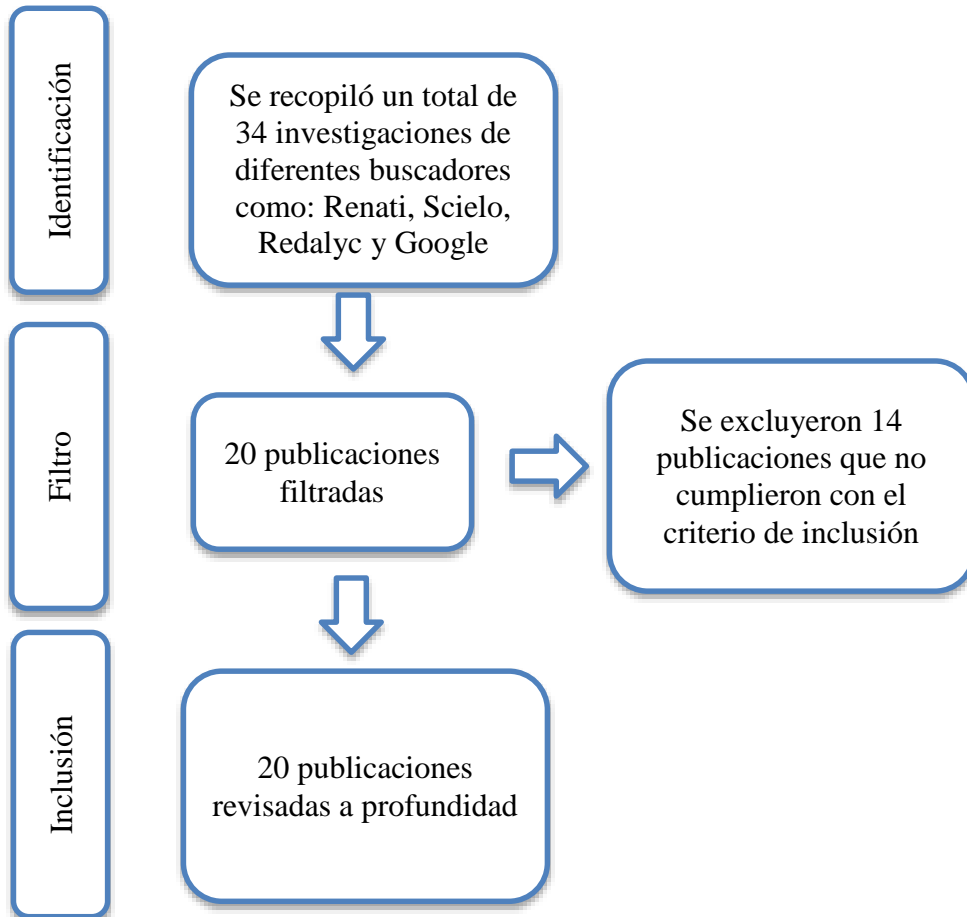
Identificación

Se recopiló un total de 34 investigaciones de diferentes buscadores como: Renati, Scielo, Redalyc y Google

Filtro

20 publicaciones filtradas

Se excluyeron 14 publicaciones que no cumplieron con el criterio de inclusión

Inclusión

20 publicaciones revisadas a profundidad